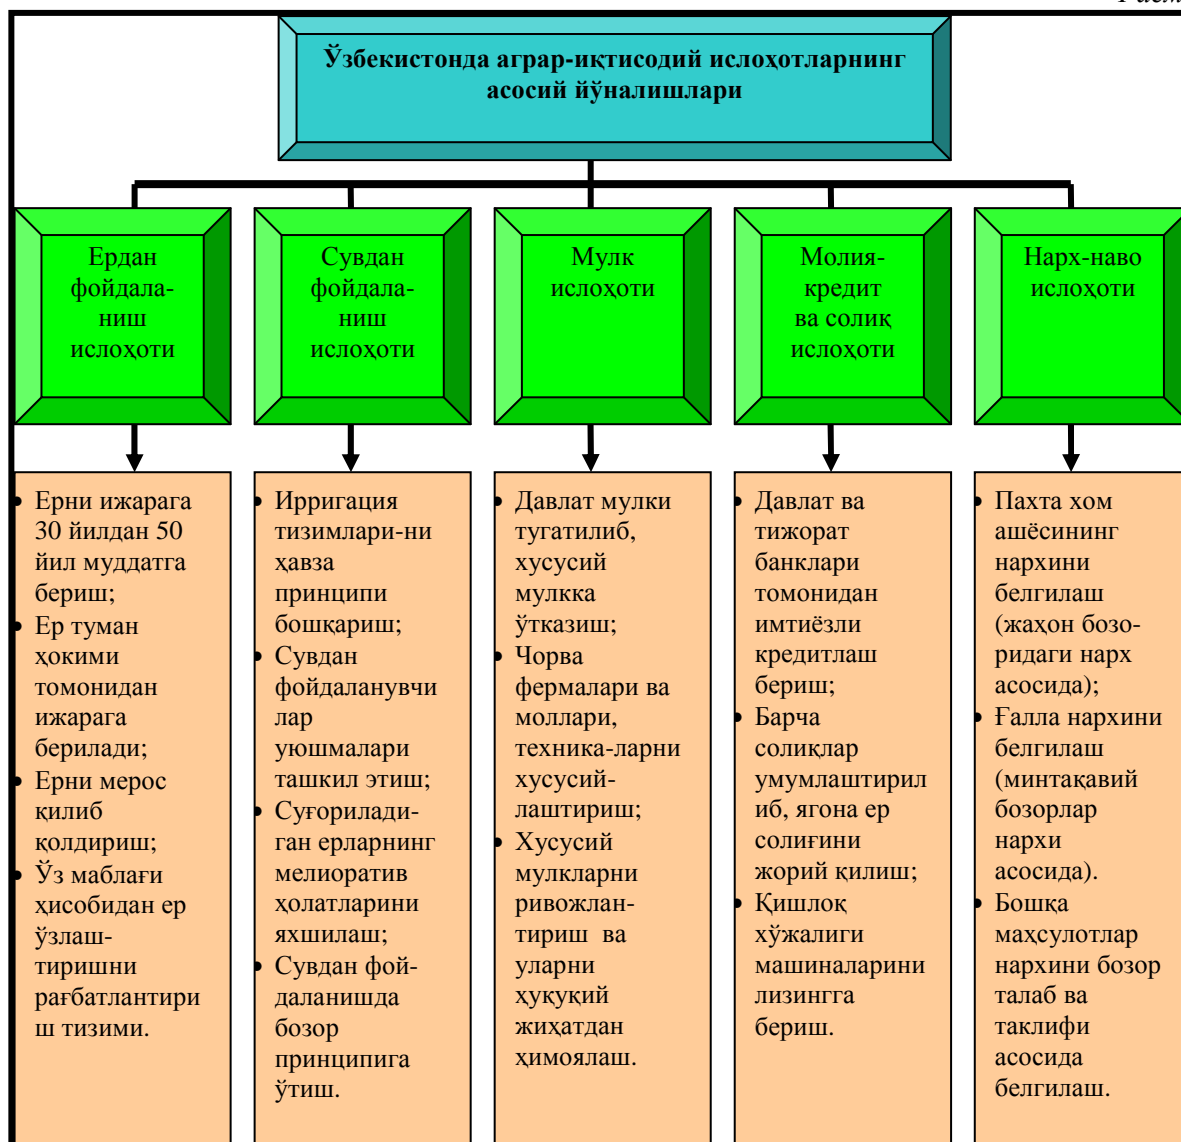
Ўзбекистонда аграр-иқтисодий ислоҳотларнинг асосий йўналишлари

Ердан фойдаланиш ислоҳоти

Сувдан фойдаланиш ислоҳоти

Мулк ислоҳоти

Молия-кредит ва солиқ ислоҳоти

Нарх-наво ислоҳоти

- Ерни ижарага 30 йилдан 50 йил муддатга бериш;
- Ер туман ҳокими томонидан ижарага берилади;
- Ерни мерос қилиб қолдириш;
- Ўз маблағи ҳисобидан ер ўзлаштиришни рағбатлантириш тизими.

- Ирригация тизимлари-ни ҳавза принципи бошқариш;
- Сувдан фойдаланувчилар уюшмалари ташкил этиш;
- Суғориладиган ерларнинг мелиоратив ҳолатларини яхшилаш;
- Сувдан фойдаланишда бозор принципига ўтиш.

- Давлат мулки тугатилиб, хусусий мулкка ўтказиш;
- Чорва фермалари ва моллари, техника-ларни хусусийлаштириш;
- Хусусий мулкларни ривожлантириш ва уларни ҳуқуқий жиҳатдан ҳимоялаш.

- Давлат ва тижорат банклари томонидан имтиёзли кредитлаш бериш;
- Барча солиқлар умумлаштирилиб, ягона ер солиғини жорий қилиш;
- Қишлоқ хўжалиги машиналарини лизингга бериш.

- Пахта хом ашёсининг нархини белгилаш (жаҳон бозоридаги нарх асосида);
- Ғалла нархини белгилаш (минтақавий бозорлар нархи асосида).
- Бошқа маҳсулотлар нархини бозор талаб ва таклифи асосида белгилаш.